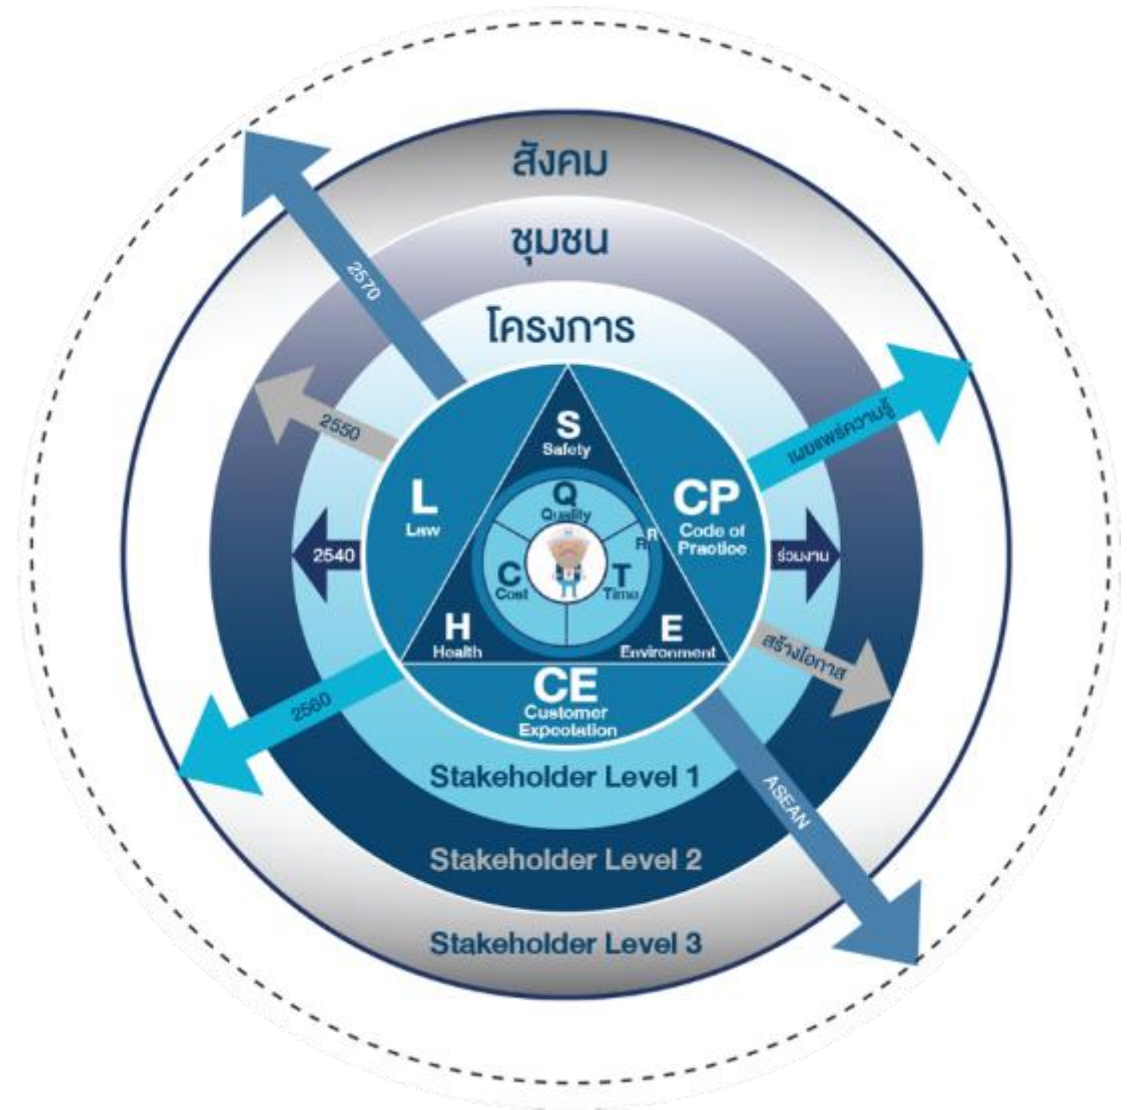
สังคม
ชุมชน
โครงการ
2570
2550
2540
2560
S
Safety
L
Law
CP
Code of Practice
Q
Quality
R
C
Cost
T
Time
H
Health
E
Environment
CE
Customer Expectation
เผยแพร่ความรู้
ร่วมงาน
สร้างโอกาส
ASEAN
Stakeholder Level 1
Stakeholder Level 2
Stakeholder Level 3